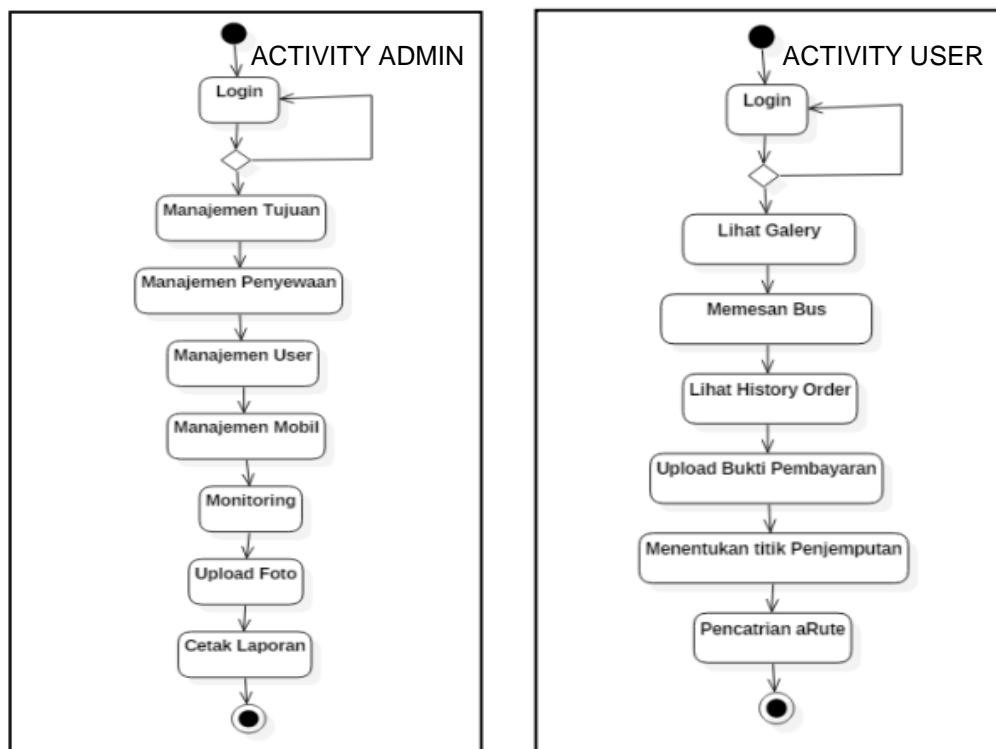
ACTIVITY ADMIN

Login

Manajemen Tujuan

Manajemen Penyewaan

Manajemen User

Manajemen Mobil

Monitoring

Upload Foto

Cetak Laporan

ACTIVITY USER

Login

Lihat Galery

Memesan Bus

Lihat History Order

Upload Bukti Pembayaran

Menentukan titik Penjemputan

Pencatrian aRute